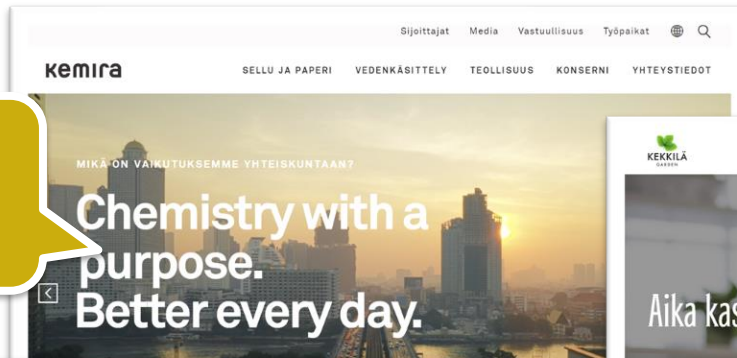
Sijoittajat Media Vastuullisuus Työpaikat

kemira

SELLU JA PAPERI VEDENKÄSITTELY TEOLLISUUS KONSERNI YHTEYSTIEDOT

MIKÄ ON VAIKUTUKSEMME YHTEISKUNTAAN?

Chemistry with a purpose. Better every day.

KEKKILÄ GARDEN

Aika kas